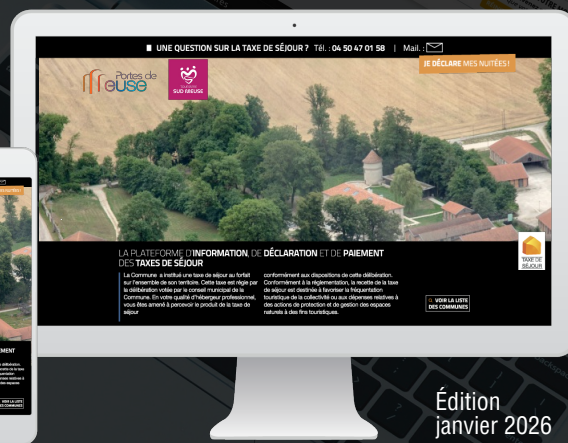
UNE QUESTION SUR LA TAXE DE SÉJOUR ? Tél. : 04 50 47 01 58 | Mail. :

JE DÉCLARE MES NUITÉES !

Portes de euse

SUD MEUSE

LA PLATEFORME D'INFORMATION, DE DÉCLARATION ET DE PAIEMENT DES TAXES DE SÉJOUR

La Commune a institué une taxe de séjour au forfait sur l'ensemble de son territoire. Cette taxe est régie par la délibération votée par le conseil municipal de la Commune. En votre qualité d'hébergeur professionnel, vous êtes amené à percevoir le produit de la taxe de séjour

conformément aux dispositions de cette délibération. Conformément à la réglementation, la recette de la taxe de séjour est destinée à favoriser la fréquentation touristique de la collectivité ou aux dépenses relatives à des actions de protection et de gestion des espaces naturels à des fins touristiques.

VOIR LA LISTE DES COMMUNES

TAXE DE SÉJOUR

Édition janvier 2026